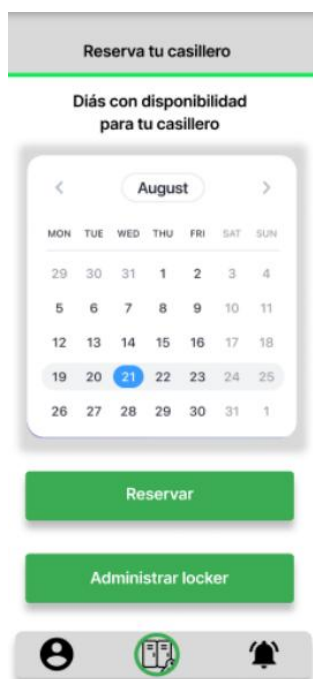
Reserva tu casillero

Días con disponibilidad para tu casillero

< August >

| MON | TUE | WED | THU | FRI | SAT | SUN |
|---|---|---|---|---|---|---|
| 29 | 30 | 31 | 1 | 2 | 3 | 4 |
| 5 | 6 | 7 | 8 | 9 | 10 | 11 |
| 12 | 13 | 14 | 15 | 16 | 17 | 18 |
| 19 | 20 | 21 | 22 | 23 | 24 | 25 |
| 26 | 27 | 28 | 29 | 30 | 31 | 1 |

Reservar

Administrar locker